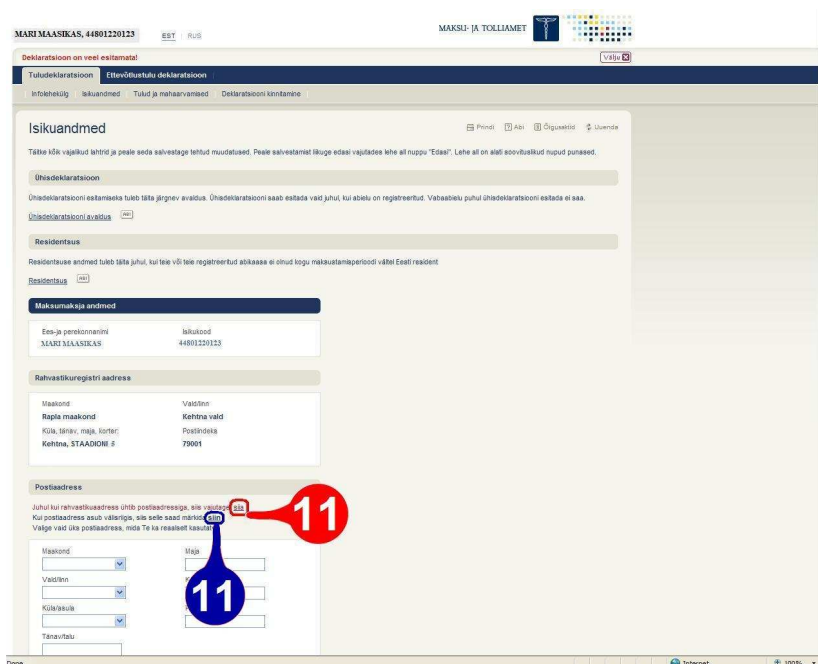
MARI MAASIKAS, 44801220123 EST RUS

MAKSU- JA TOLLIAMET

Deklaratsioon on veel esitamata!

Välju

Tuludeklaratsioon | Ettevõtlustulu deklaratsioon

Infoleheküg | Isikuandmed | Tulud ja mahaarvamised | Deklaratsiooni kinnitamine

Isikuandmed

Prindi | Abi | Õigusaktid | Uuenda

Täitke kõik vajalikud lahtrid ja peale seda salvestage tehtud muudatused. Peale salvestamist liikuge edasi vajutades lehe all nuppu "Edasi". Lehe all on alati soovituslikud nupud punased.

Ühisdeklaratsioon

Ühisdeklaratsiooni esitamiseks tuleb täita järgnev avaldus. Ühisdeklaratsiooni saab esitada vaid juhul, kui abielu on registreeritud. Vabaabielu puhul ühisdeklaratsiooni esitada ei saa.

Ühisdeklaratsiooni avaldus Abi

Residentsus

Residentsuse andmed tuleb täita juhul, kui teie või teie registreeritud abikaasa ei olnud kogu maksustamisperioodi vältel Eesti resident

Residentsus Abi

Maksumaksja andmed

Ees-ja perekonnanimi | Isikukood
MARI MAASIKAS | 44801220123

Rahvastikuregistri aadress

Maakond | Vald/linn
Rapla maakond | Kehtna vald
Küla, tänav, maja, korter | Postiindeks
Kehtna, STAADIONI 5 | 79001

Postiaadress

Juhul kui rahvastikuaadress ühtib postiaadressiga, siis vajutage siia
Kui postiaadress asub välisriigis, siis selle saad märkida siin
Valige vaid üks postiaadress, mida Te ka reaalselt kasutate

11

11

Maakond | Maja
Vald/linn
Küla/asula
Tänav/talu

Done | Internet | 100%